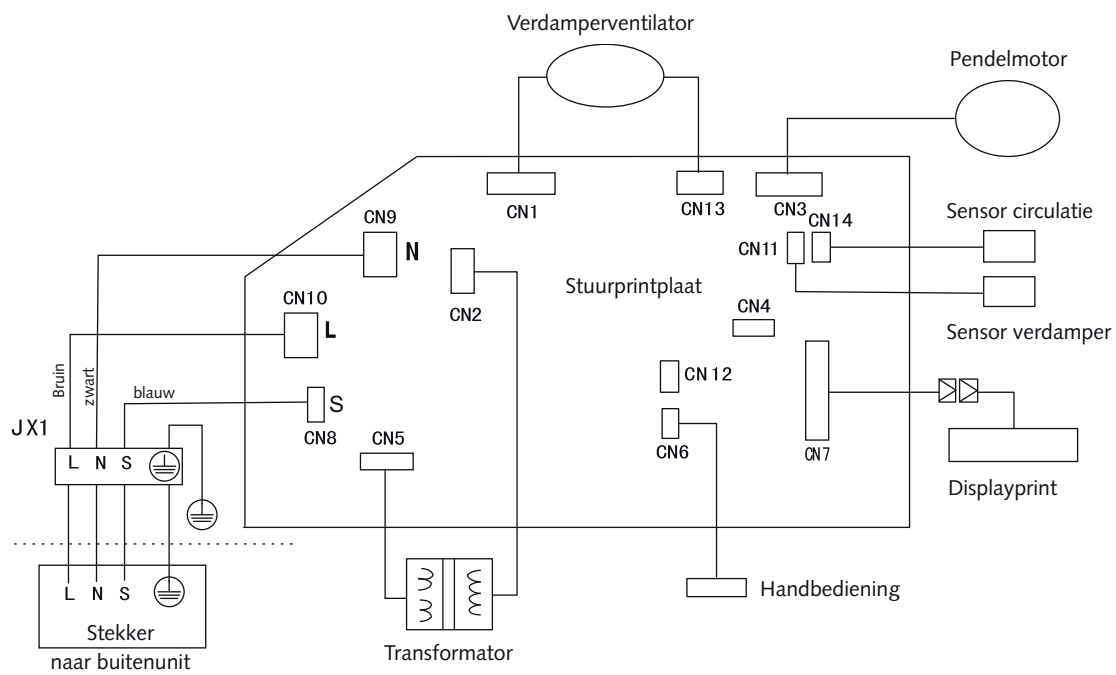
Verdamperventilator

Pendelmotor

CN1
CN13
CN3
CN14
Sensor circulatie

CN9
N
CN11
CN2
Stuurprintplaat
CN10
L
CN4
Sensor verdamper

Bruin
zwart
blauw
S
CN8
CN12
CN7
JX1
CN5
CN6
L N S

Displayprint

L N S
Stekker
naar buitenunit

Transformator

Handbediening